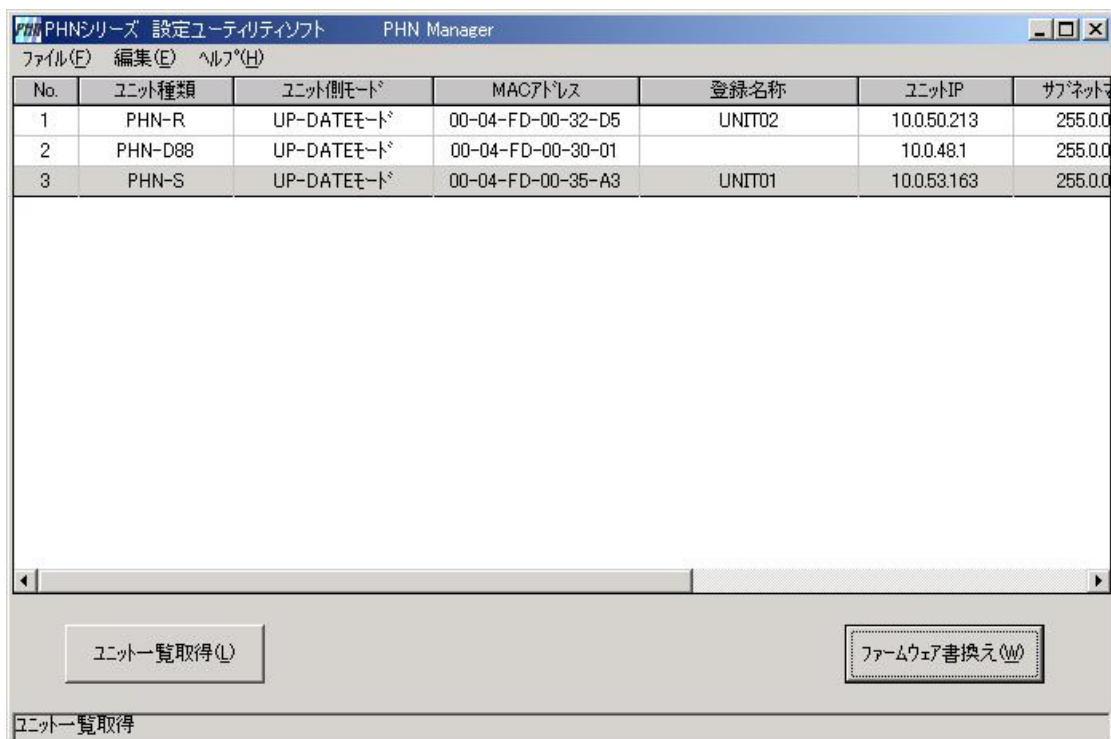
PHNシリーズ 設定ユーティリティソフト PHN Manager

ファイル(F) 編集(E) ヘルプ(H)

| No. | ユニット種類 | ユニット側モード | MACアドレス | 登録名称 | ユニットIP | サブネットマ |
|---|---|---|---|---|---|---|
| 1 | PHN-R | UP-DATEモード | 00-04-FD-00-32-D5 | UNIT02 | 10.0.50.213 | 255.0.0 |
| 2 | PHN-D88 | UP-DATEモード | 00-04-FD-00-30-01 | | 10.0.48.1 | 255.0.0 |
| 3 | PHN-S | UP-DATEモード | 00-04-FD-00-35-A3 | UNIT01 | 10.0.53.163 | 255.0.0 |

ユニット一覧取得(L)

ファームウェア書換え(W)

ユニット一覧取得